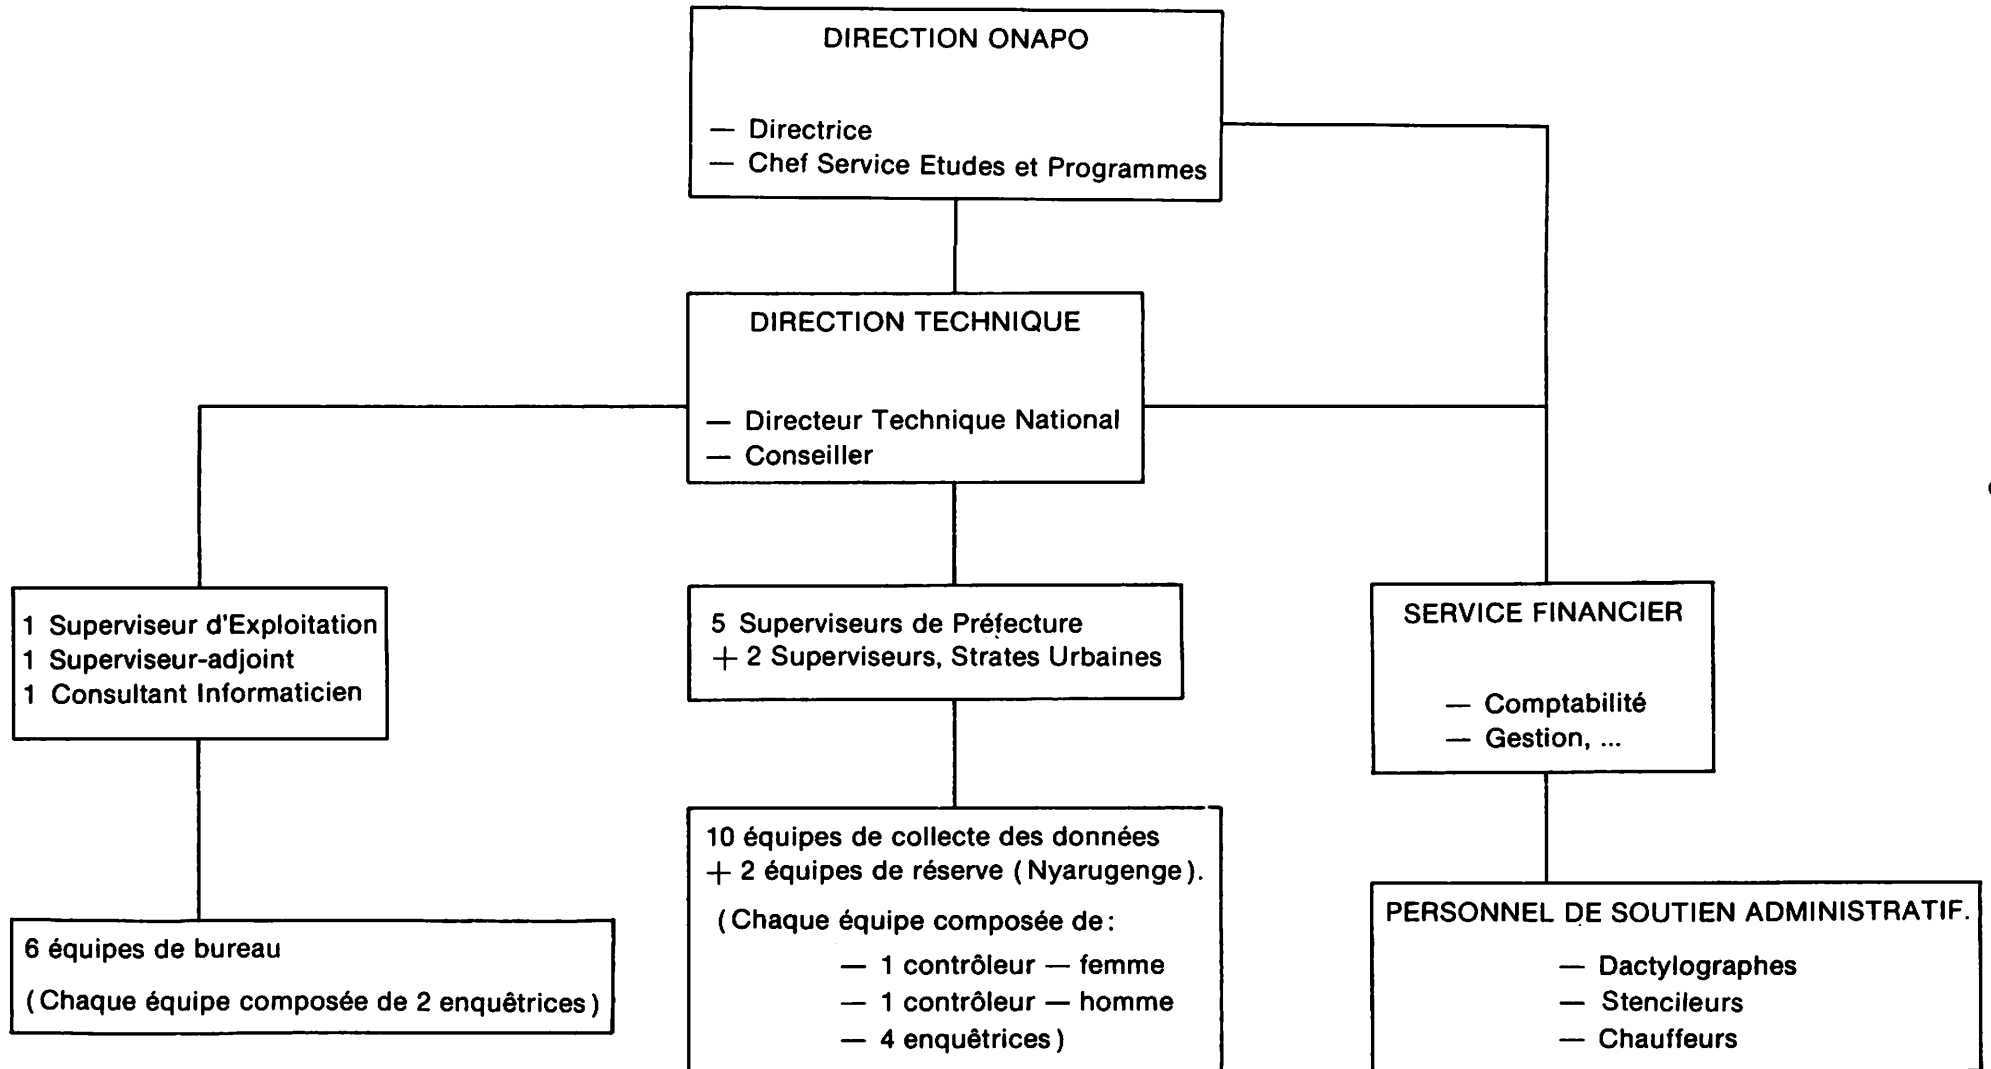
DIRECTION ONAPO

— Directrice
— Chef Service Etudes et Programmes

DIRECTION TECHNIQUE

— Directeur Technique National
— Conseiller

1 Superviseur d'Exploitation
1 Superviseur-adjoint
1 Consultant Informaticien

5 Superviseurs de Préfecture
+ 2 Superviseurs, Strates Urbaines

SERVICE FINANCIER

— Comptabilité
— Gestion, ...

6 équipes de bureau

(Chaque équipe composée de 2 enquêtrices)

10 équipes de collecte des données
+ 2 équipes de réserve (Nyarugenge).

(Chaque équipe composée de:
— 1 contrôleur — femme
— 1 contrôleur — homme
— 4 enquêtrices)

PERSONNEL DE SOUTIEN ADMINISTRATIF.

— Dactylographes
— Stencileurs
— Chauffeurs